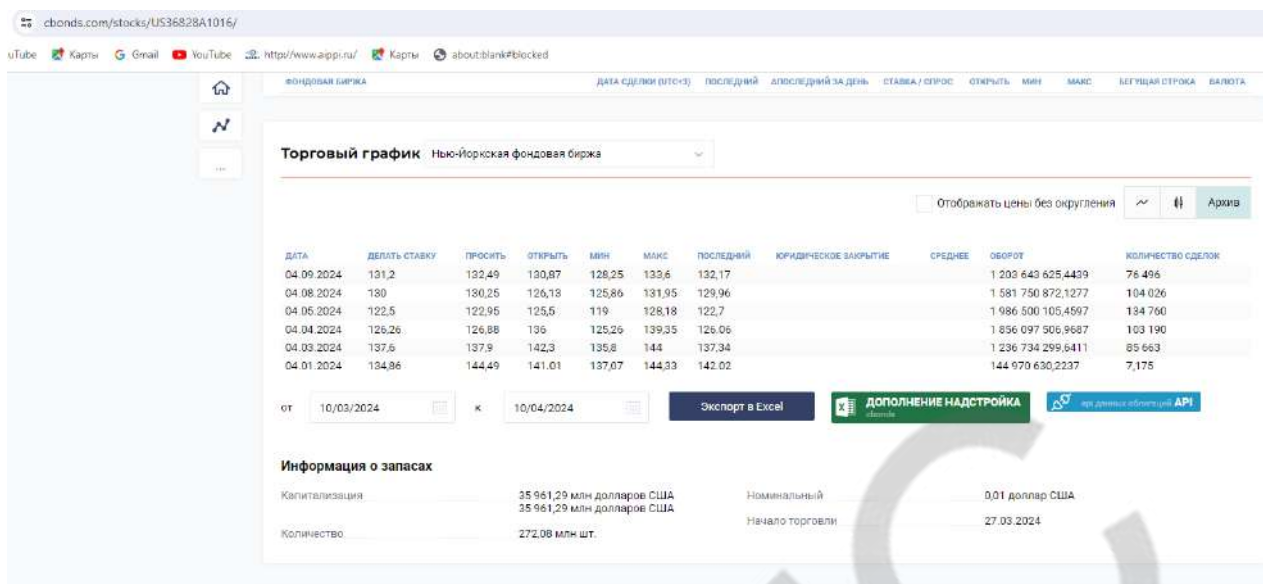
cbonds.com/stocks/US36828A1016/

uTube Карты Gmail YouTube http://www.aippi.ru/ Карты about:blank#blocked

ФОНДОВАЯ БИРЖА ДАТА СДЕЛКИ (UTC+3) ПОСЛЕДНИЙ ΔПОСЛЕДНИЙ ЗА ДЕНЬ СТАВКА / СПРОС ОТКРЫТЬ МИН МАКС БЕГУЩАЯ СТРОКА ВАЛЮТА

...

Торговый график Нью-Йоркская фондовая биржа

Отображать цены без округления Архив

| ДАТА | ДЕЛАТЬ СТАВКУ | ПРОСИТЬ | ОТКРЫТЬ | МИН | МАКС | ПОСЛЕДНИЙ | ЮРИДИЧЕСКОЕ ЗАКРЫТИЕ | СРЕДНЕЕ | ОБОРОТ | КОЛИЧЕСТВО СДЕЛОК |
|---|---|---|---|---|---|---|---|---|---|---|
| 04.09.2024 | 131,2 | 132,49 | 130,87 | 128,25 | 133,6 | 132,17 | | | 1 203 643 625,4439 | 76 496 |
| 04.08.2024 | 130 | 130,25 | 126,13 | 125,86 | 131,95 | 129,96 | | | 1 581 750 872,1277 | 104 026 |
| 04.05.2024 | 122,5 | 122,95 | 125,5 | 119 | 128,18 | 122,7 | | | 1 986 500 105,4597 | 134 760 |
| 04.04.2024 | 126,26 | 126,88 | 136 | 125,26 | 139,35 | 126,06 | | | 1 856 097 506,9687 | 103 190 |
| 04.03.2024 | 137,6 | 137,9 | 142,3 | 135,8 | 144 | 137,34 | | | 1 236 734 299,6411 | 85 663 |
| 04.01.2024 | 134,86 | 144,49 | 141,01 | 137,07 | 144,33 | 142,02 | | | 144 970 630,2237 | 7,175 |

от 10/03/2024 к 10/04/2024 Экспорт в Excel ДОПОЛНЕНИЕ НАДСТРОЙКА cbonds api данных облигаций API

Информация о запасах

Капитализация 35 961,29 млн долларов США 35 961,29 млн долларов США

Номинальный 0,01 доллар США

Начало торговли 27.03.2024

Количество 272,08 млн шт.